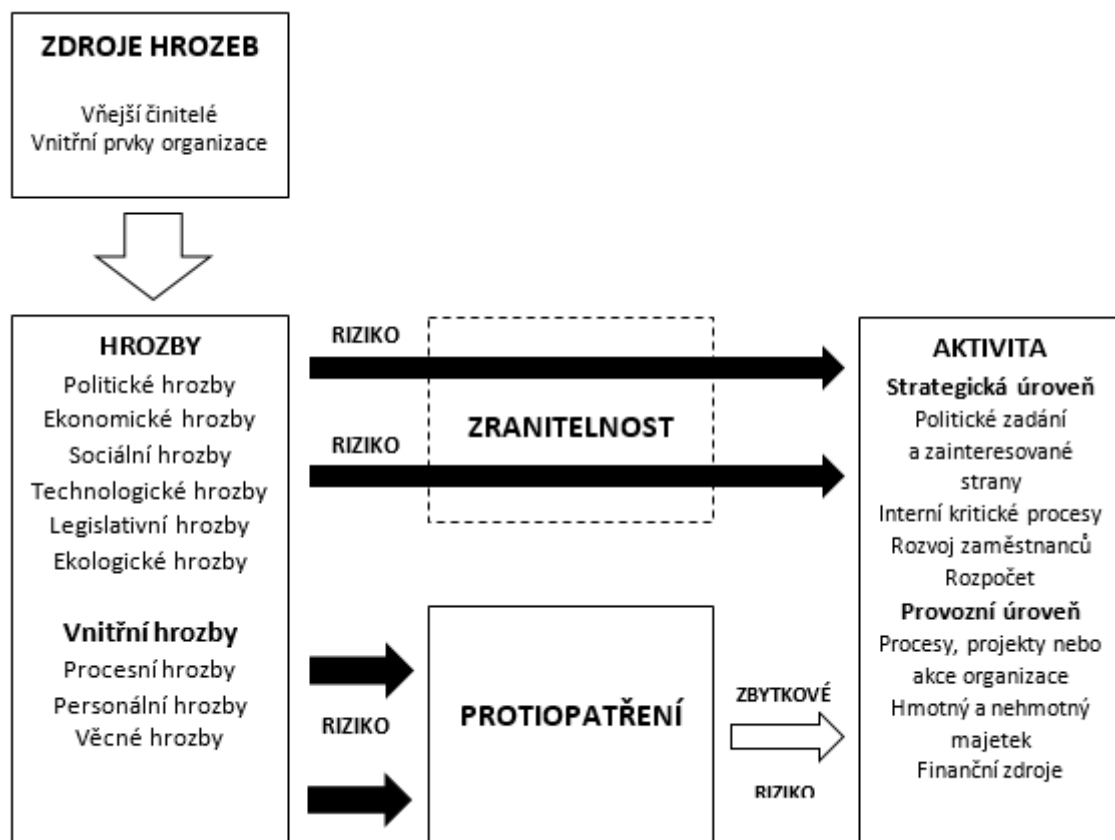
ZDROJE HROZEB

Vňejší činitelé
Vnitřní prvky organizace

HROZBY
Politické hrozby
Ekonomické hrozby
Sociální hrozby
Technologické hrozby
Legislativní hrozby
Ekologické hrozby

Vnitřní hrozby
Procesní hrozby
Personální hrozby
Věcné hrozby

RIZIKO

RIZIKO

ZRANITELNOST

RIZIKO

PROTIOPATŘENÍ

ZBYTKOVÉ

RIZIKO

AKTIVITA
Strategická úroveň
Politické zadání a zainteresované strany
Interní kritické procesy
Rozvoj zaměstnanců
Rozpočet
Provozní úroveň
Procesy, projekty nebo akce organizace
Hmotný a nehmotný majetek
Finanční zdroje